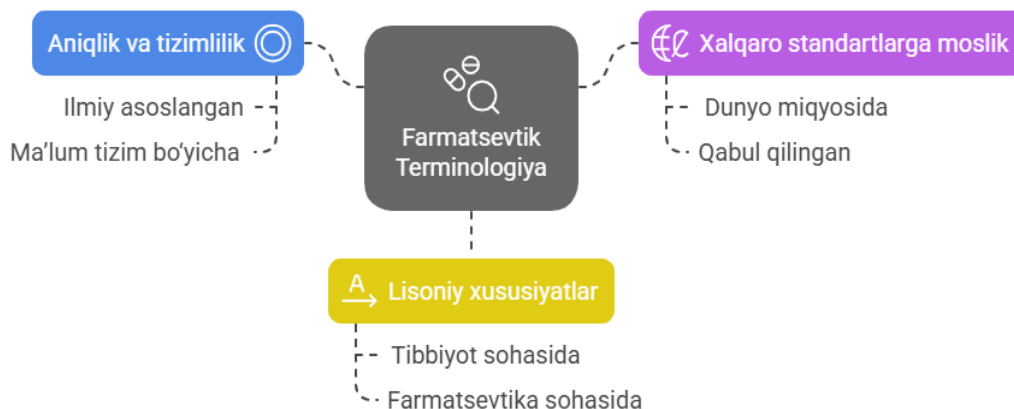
Aniqlik va tizimlilik

Ilmiy asoslangan

Ma'lum tizim bo'yicha

Farmatsevtik Terminologiya

Xalqaro standartlarga moslik

Dunyo miqyosida

Qabul qilingan

A

Lisoniy xususiyatlar

Tibbiyot sohasida

Farmatsevtika sohasida